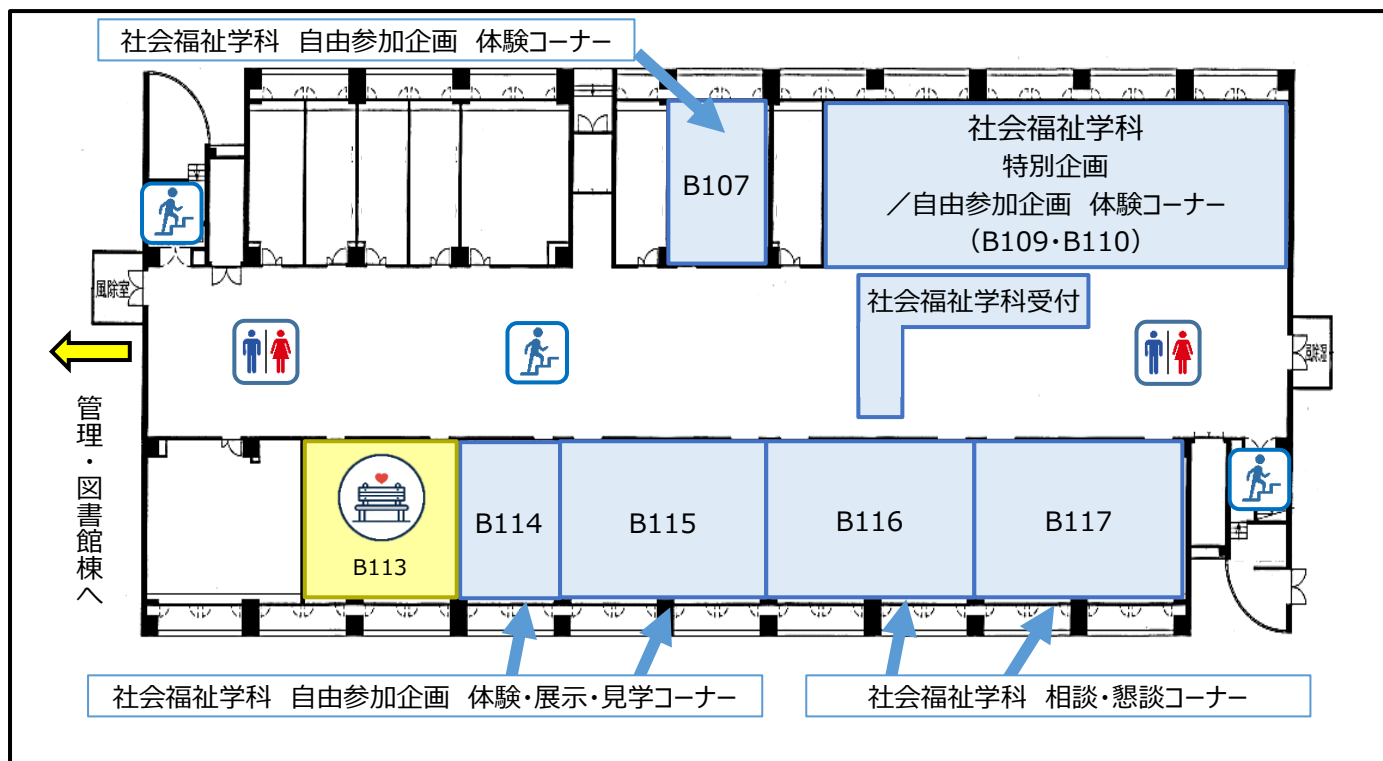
社会福祉学科　自由参加企画　体験コーナー

B107

社会福祉学科
特別企画
／自由参加企画　体験コーナー
（B109・B110）

風除室

社会福祉学科受付

風除室

管理・図書館棟へ

B113

B114

B115

B116

B117

社会福祉学科　自由参加企画　体験・展示・見学コーナー

社会福祉学科　相談・懇談コーナー